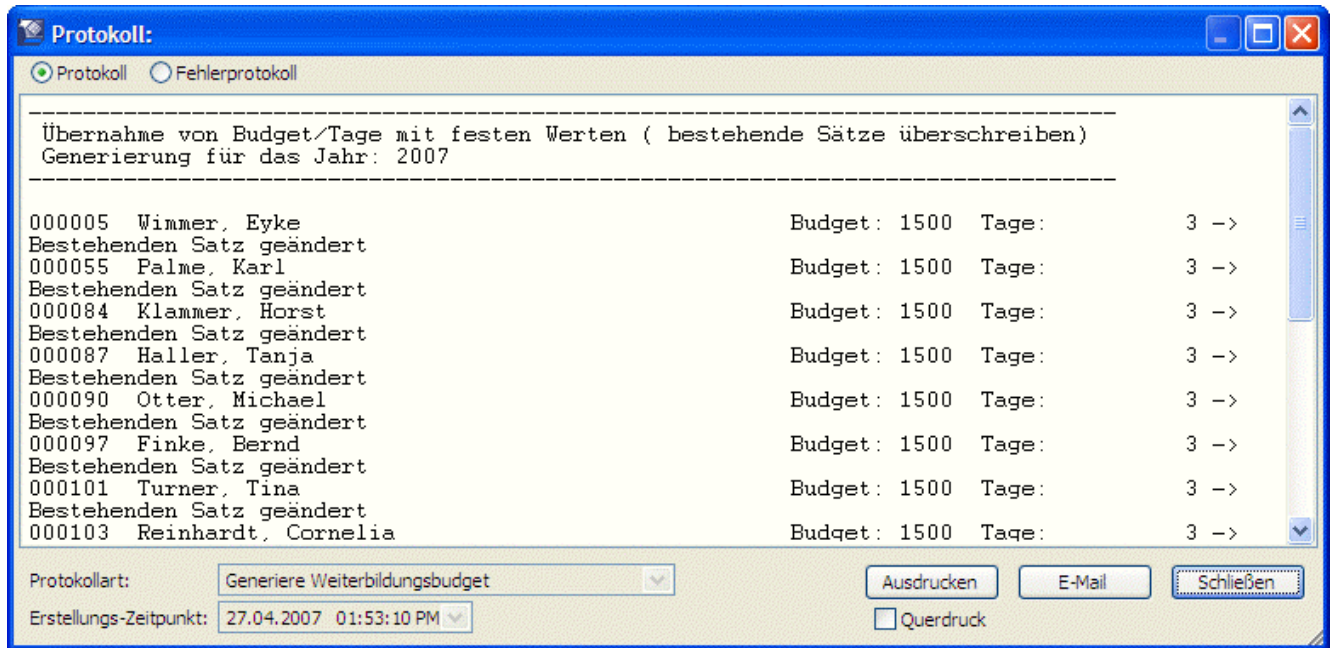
Protokoll:

Protokoll Fehlerprotokoll

--------------------------------------------------------------------------------
Übernahme von Budget/Tage mit festen Werten ( bestehende Sätze überschreiben)
Generierung für das Jahr: 2007
--------------------------------------------------------------------------------

000005 Wimmer, Eyke Budget: 1500 Tage: 3 ->
Bestehenden Satz geändert
000055 Palme, Karl Budget: 1500 Tage: 3 ->
Bestehenden Satz geändert
000084 Klammer, Horst Budget: 1500 Tage: 3 ->
Bestehenden Satz geändert
000087 Haller, Tanja Budget: 1500 Tage: 3 ->
Bestehenden Satz geändert
000090 Otter, Michael Budget: 1500 Tage: 3 ->
Bestehenden Satz geändert
000097 Finke, Bernd Budget: 1500 Tage: 3 ->
Bestehenden Satz geändert
000101 Turner, Tina Budget: 1500 Tage: 3 ->
Bestehenden Satz geändert
000103 Reinhardt, Cornelia Budget: 1500 Tage: 3 ->

Protokollart: Generiere Weiterbildungsbudget
Erstellungs-Zeitpunkt: 27.04.2007 01:53:10 PM

Ausdrucken E-Mail Schließen
Querdruck